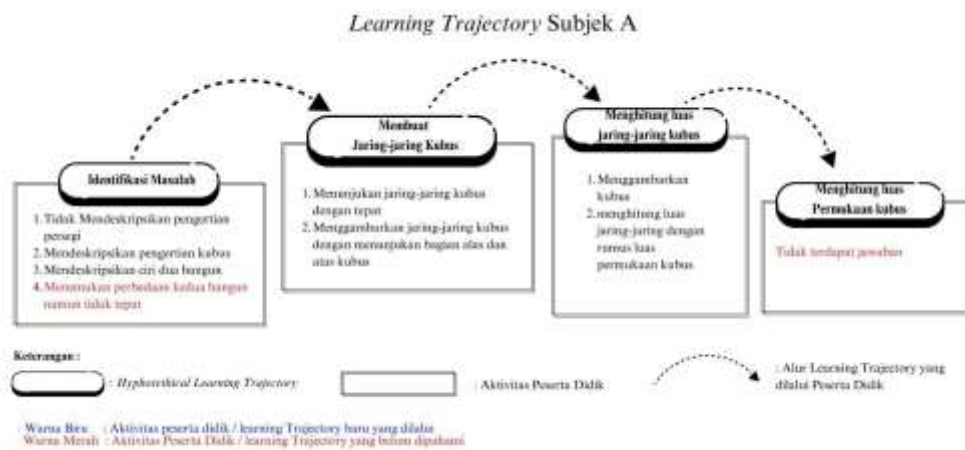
*Learning Trajectory* Subjek A

Identifikasi Masalah

1. Tidak Mendeskripsikan pengertian persegi
2. Mendeskripsikan pengertian kubus
3. Mendeskripsikan ciri dua bangun
4. Menemukan perbedaan kedua bangun namun tidak tepat

Membuat Jaring-jaring Kubus

1. Menunjukan jaring-jaring kubus dengan tepat
2. Menggambarkan jaring-jaring kubus dengan menunjukan bagian alas dan atas kubus

Menghitung luas jaring-jaring kubus

1. Menggambarkan kubus
2. menghitung luas jaring-jaring dengan rumus luas permukaan kubus

Menghitung luas Permukaan kubus

Tidak terdapat jawaban

Keterangan :

: *Hyphotethical Learning Trajectory*

: Aktivitas Peserta Didik

: Alur Learning Trajectory yang dilalui Peserta Didik

: Warna Biru : Aktivitas peserta didik / learning Trajectory baru yang dilalui
Warna Merah : Aktivitas Peserta Didik / learning Trajectory yang belum dipahami